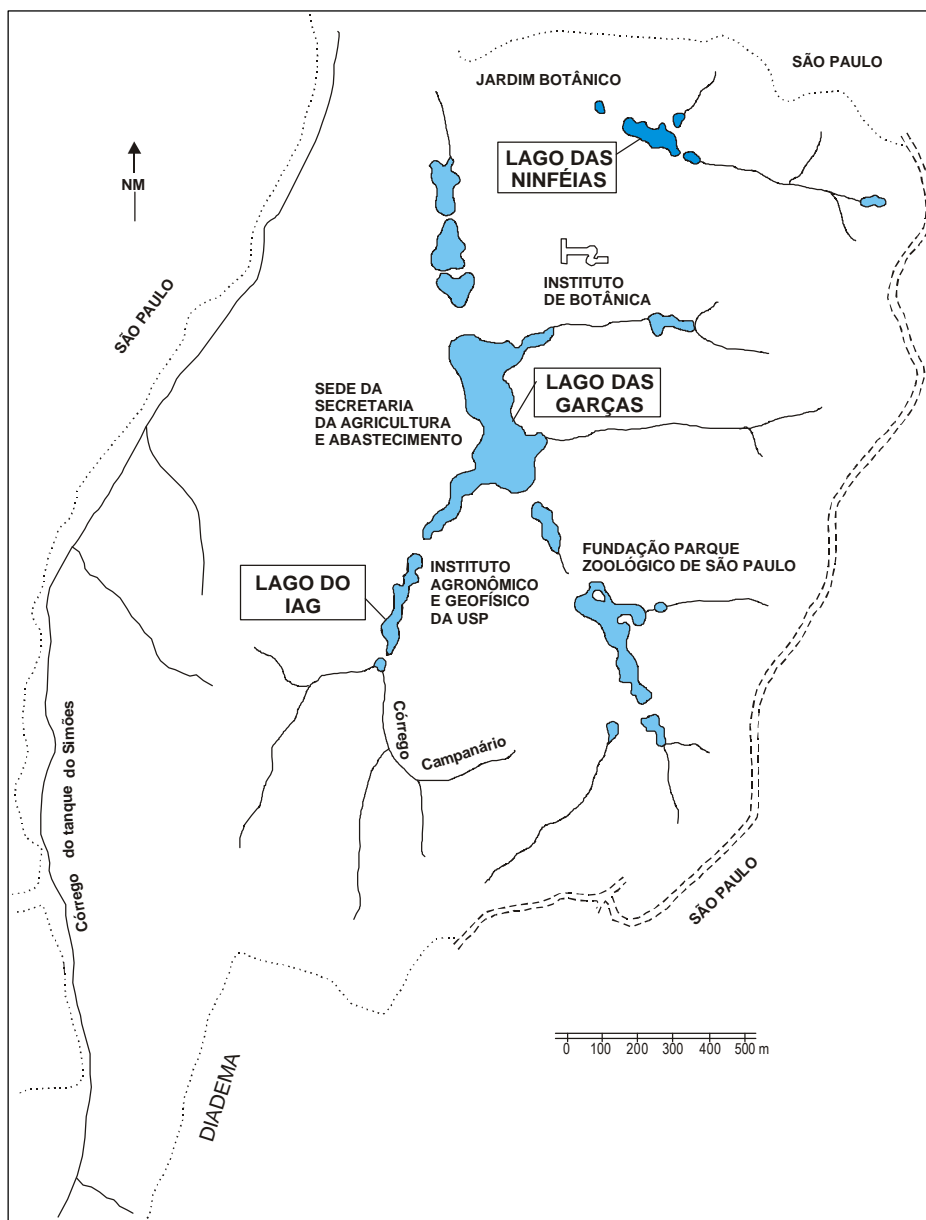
JARDIM BOTÂNICO

SÃO PAULO

LAGO DAS NINFÉIAS

NM

INSTITUTO DE BOTÂNICA

SÃO PAULO

SEDE DA SECRETARIA DA AGRICULTURA E ABASTECIMENTO

LAGO DAS GARÇAS

FUNDAÇÃO PARQUE ZOOLÓGICO DE SÃO PAULO

LAGO DO IAG

INSTITUTO AGRONÔMICO E GEOFÍSICO DA USP

Córrego

Campanário

Córrego do tanque do Simões

SÃO PAULO

0 100 200 300 400 500 m

DIADEMA